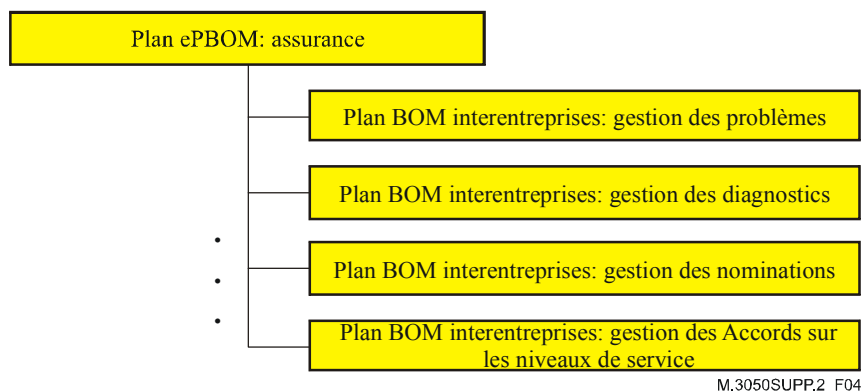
Plan ePBOM: assurance

Plan BOM interentreprises: gestion des problèmes

Plan BOM interentreprises: gestion des diagnostics

Plan BOM interentreprises: gestion des nominations

Plan BOM interentreprises: gestion des Accords sur les niveaux de service

M.3050SUPP.2_F04